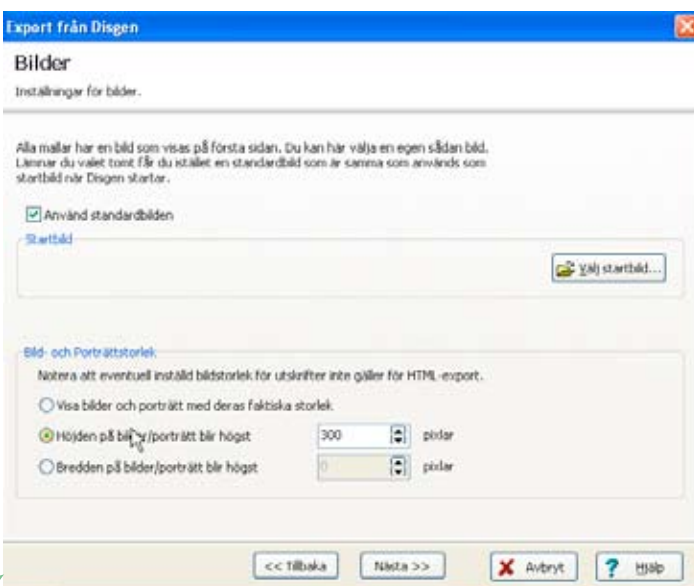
Export från Disgen

Bilder

Inställningar för bilder.

Alla mallar har en bild som visas på första sidan. Du kan här välja en egen sådan bild. Lämnar du valet tomt får du istället en standardbild som är samma som används som startbild när Disgen startar.

Använd standardbilden

Startbild

Välj startbild...

Bild- och Porträttstorlek

Notera att eventuell inställd bildstorlek för utskrifter inte gäller för HTML-export.

Visa bilder och porträtt med deras faktiska storlek

Höjden på bil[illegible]/porträtt blir högst

300

pixlar

Bredden på bilder/porträtt blir högst

0

pixlar

<< Tillbaka

Nästa >>

Avbryt

Hjälp